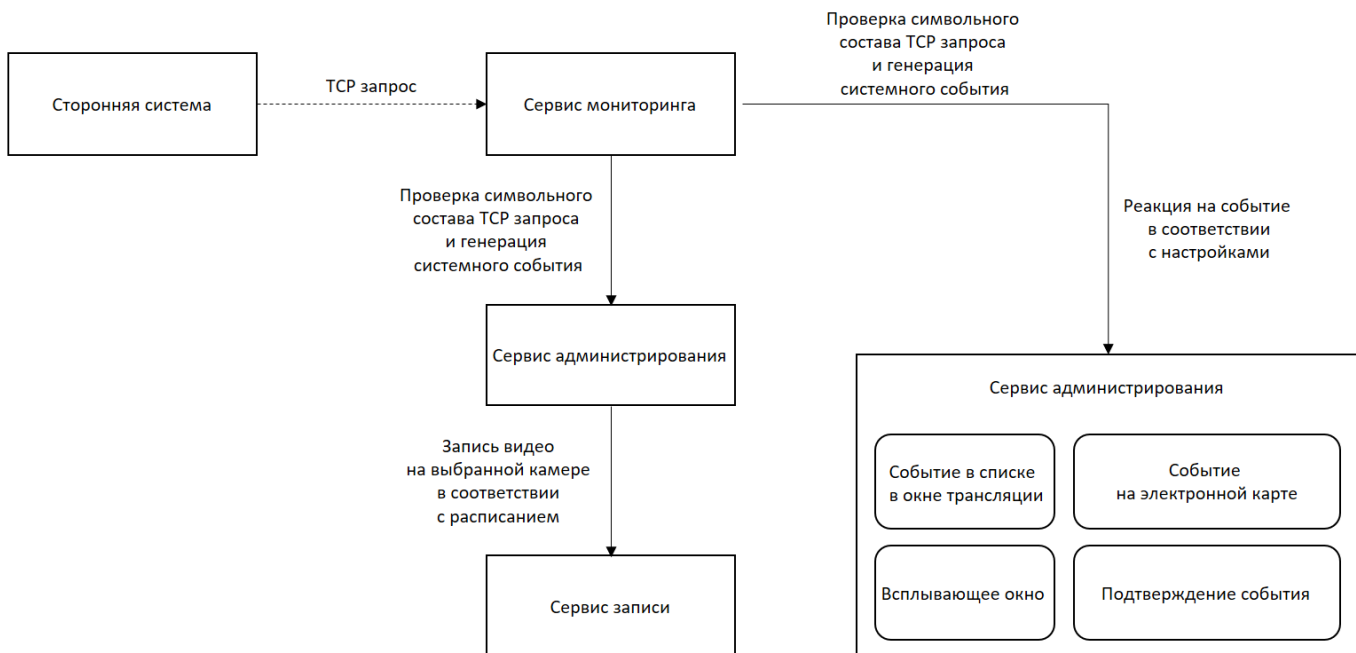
Сторонняя система

TCP запрос

Сервис мониторинга

Проверка символьного состава TCP запроса и генерация системного события

Проверка символьного состава TCP запроса и генерация системного события

Реакция на событие в соответствии с настройками

Сервис администрирования

Запись видео на выбранной камере в соответствии с расписанием

Сервис администрирования

Событие в списке в окне трансляции

Событие на электронной карте

Всплывающее окно

Подтверждение события

Сервис записи